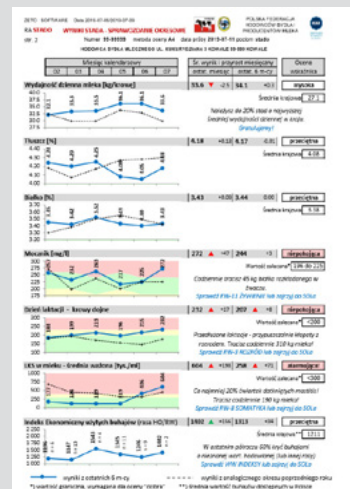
ZETO SOFTWARE Data 2019-07-00/2019-07-08
RA STADO WYNIKI STADA - SPRAWOZDANIE OKRESOWE
str. 2 Numer: 55-59939 metoda oceny A4 data próby 2019-07-01 poziom: stado
HODOWCA BYDŁA MLECZNEGO UL. KONSERWATORSKA 3 KOWALE 59-999 KOWALE
POLSKA FEDERACJA HODOWCÓW BYDŁA I PRODUCENTÓW MLEKA

| Miesiąc kalendarzowy | | | | | | Śr. wynik - przyrost miesięczny | | Ocena wskaźnika |
|---|---|---|---|---|---|---|---|---|
| 02 | 03 | 04 | 05 | 06 | 07 | ostat. miesiąc | ostat. 6 m-cy | |

Wydajność dzienna mleka [kg/krowa] 55.6 -2.5 54.1 +0.3 wysoka
Średnia krajowa 27.1
Należysz do 20% stad o najwyższej średniej wydajności dziennej w kraju. Gratulujemy!

Tłuszcz [%] 4.18 +0.12 4.17 -0.01 przeciętna
Średnia krajowa 4.08

Białko [%] 3.43 +0.08 3.44 0.00 przeciętna
Średnia krajowa 3.38

Mocznik [mg/l] 272 +47 244 -3 niepokojąca
Wartość zalecana* 180-250
Codziennie tracisz 45 kg białka rozkładanego w żwaczu.
Sprawdź PW-11 ŻYWIENIE lub wejdź do SOLa

Dzień laktacji - krowy dojne 212 +17 207 +8 niepokojąca
Wartość zalecana* <200
Przedłużone laktacje - przyjaciel mleczarni w rozrodzie. Tracisz codziennie 310 kg mleka!
Sprawdź PW-3 ROZRÓD lub wejdź do SOLa

LKS w mleku - średnia ważona [tys./ml] 604 +198 258 +71 alarmująca
Wartość zalecana* <300
Co najmniej 20% świeżych zdrowotnych mastitis!
Tracisz codziennie 190 kg mleka!
Sprawdź PW-8 KOMÓRKA lub wejdź do SOLa

Indeks Ekonomiczny użytych buhajów (rasa HO/RW) 1692 +14 1313 +34 przeciętna
Średnia krajowa** 1211
W ostatnim półroczu 60% krów zainseminowano buhajami o najwyższej wart. hodowlanej (stado nie ma lepszych).
Sprawdź WW INDEKSY lub wejdź do SOLa

wyniki z ostatnich 6 m-cy — wyniki z analogicznego okresu poprzedniego roku
*) wartość graniczna, uzmysławiająca ... **) średnia wartości buhajów ...